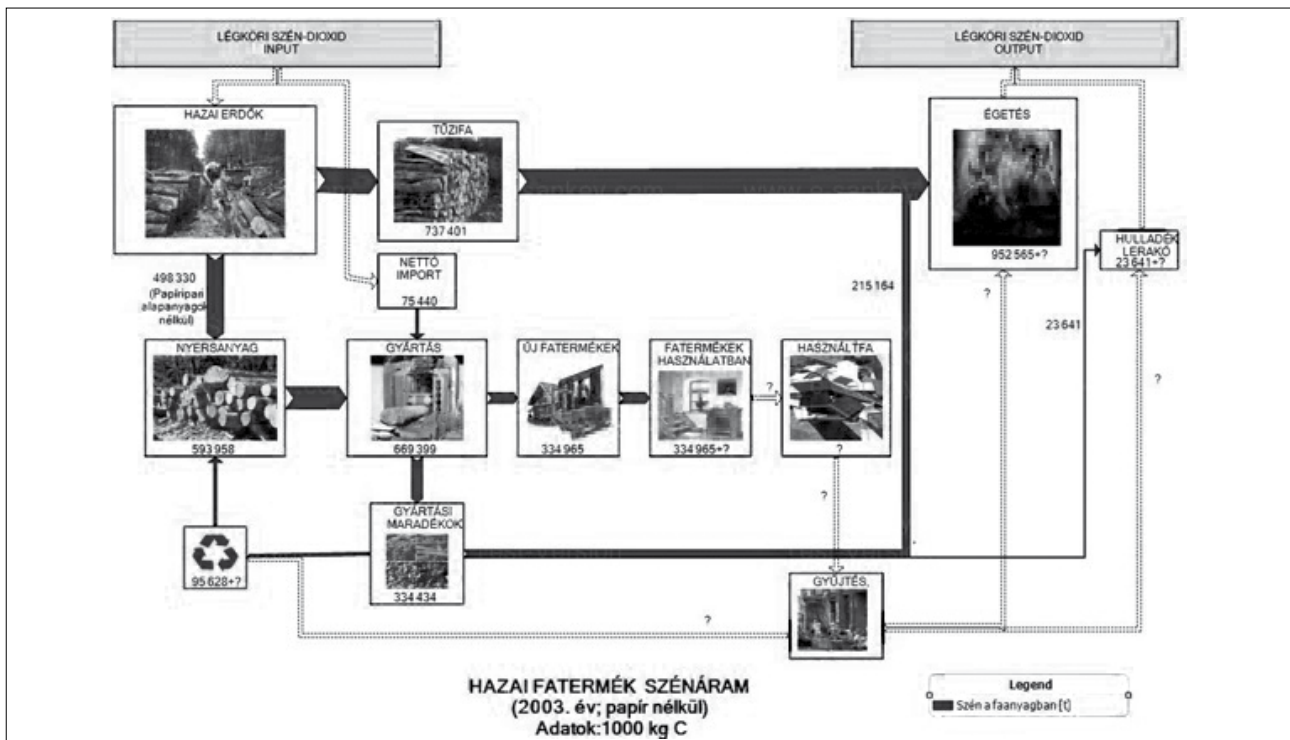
LÉGKÖRI SZÉN-DIOXID INPUT

LÉGKÖRI SZÉN-DIOXID OUTPUT

HAZAI ERDŐK

TŰZIFA

737 401

ÉGETÉS

952 565+?

HULLADÉK LERAKÓ

23 641+?

498 330 (Papíripari alapanyagok nélkül)

NETTÓ IMPORT

75 440

215 164

?

23 641

?

NYERSANYAG

593 958

GYÁRTÁS

669 399

ÚJ FATERMÉKEK

334 965

FATERMÉKEK HASZNÁLATBAN

334 965+?

?

HASZNÁLTFA

?

?

GYÁRTÁSI MARADÉKOK

334 434

95 628+?

GYŰJTÉS

?

HAZAI FATERMÉK SZÉNÁRAM
(2003. év; papír nélkül)
Adatok:1000 kg C

Legend
Szén a faanyagban [t]